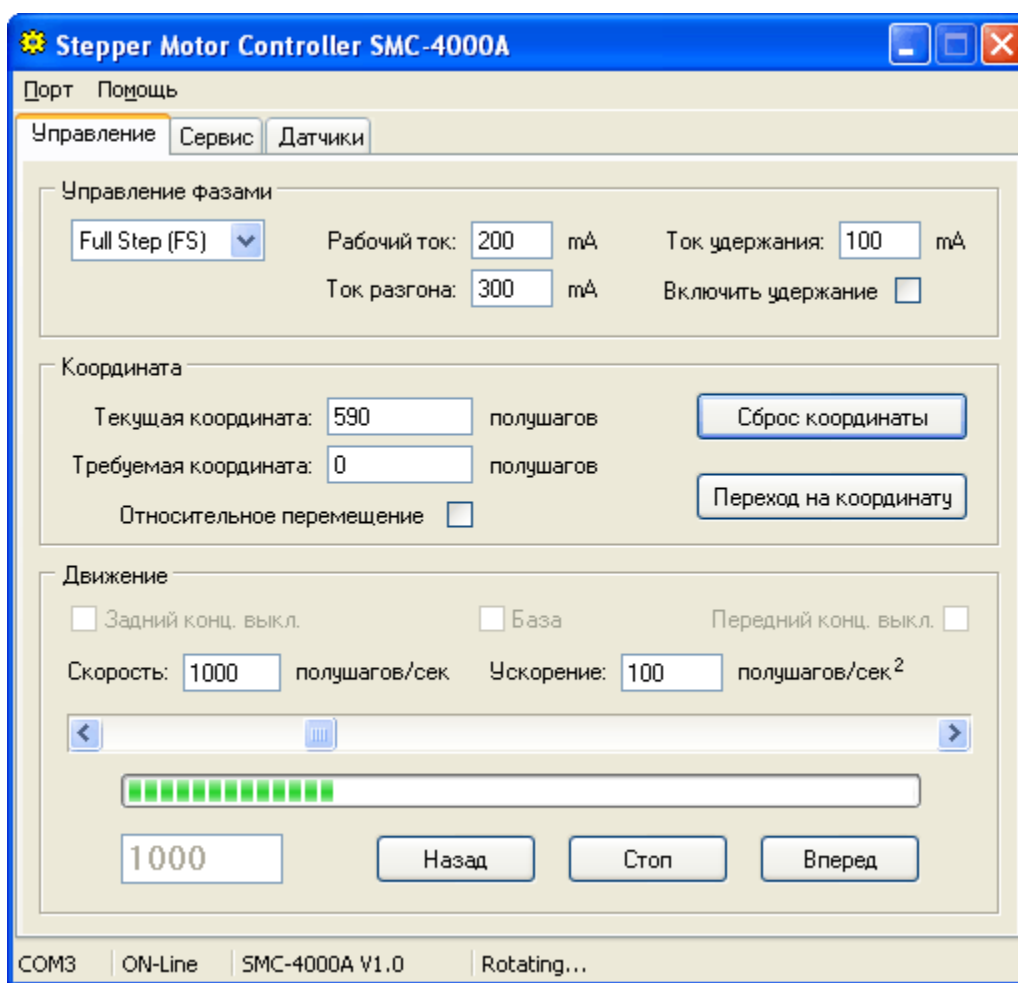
Stepper Motor Controller SMC-4000A

Порт Помощь

Управление Сервис Датчики

Управление фазами

Full Step (FS)

Рабочий ток: 200 mA

Ток разгона: 300 mA

Ток удержания: 100 mA

Включить удержание

Координата

Текущая координата: 590 полушагов

Требуемая координата: 0 полушагов

Относительное перемещение

Сброс координаты

Переход на координату

Движение

Задний конц. выкл.

База

Передний конц. выкл.

Скорость: 1000 полушагов/сек

Ускорение: 100 полушагов/сек$^2$

1000

Назад

Стоп

Вперед

COM3 ON-Line SMC-4000A V1.0 Rotating...